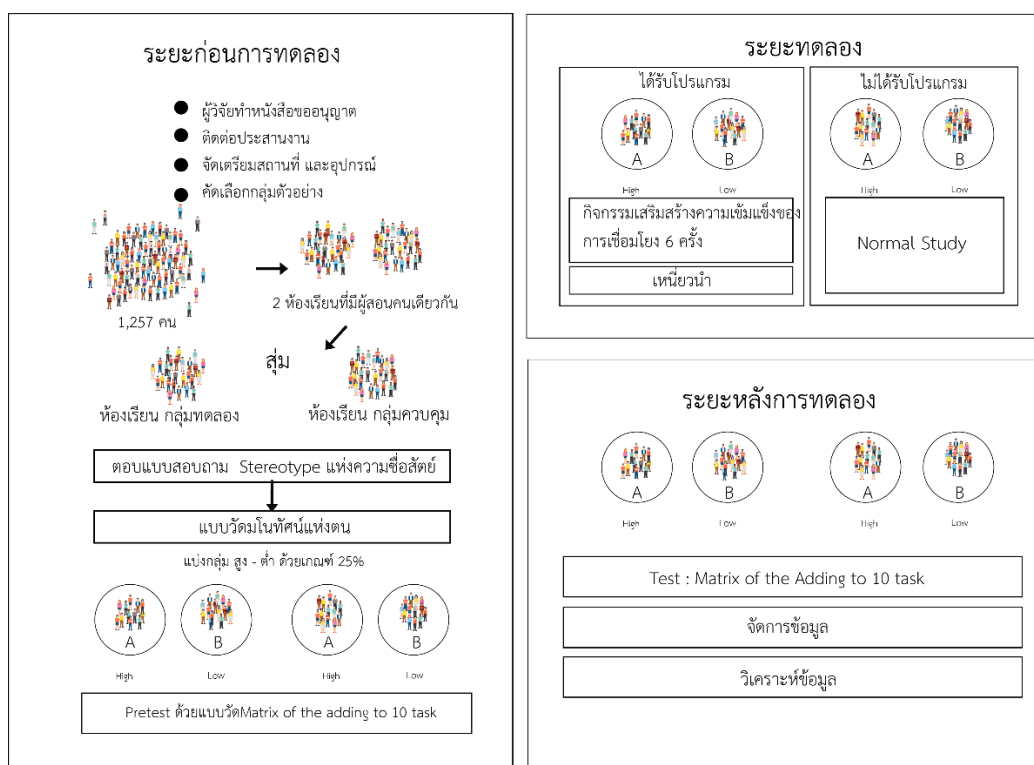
ระยะก่อนการทดลอง

ผู้วิจัยทำหนังสือขออนุญาต
ติดต่อประสานงาน
จัดเตรียมสถานที่ และอุปกรณ์
คัดเลือกกลุ่มตัวอย่าง

1,257 คน

2 ห้องเรียนที่มีผู้สอนคนเดียวกัน

สุ่ม

ห้องเรียน กลุ่มทดลอง

ห้องเรียน กลุ่มควบคุม

ตอบแบบสอบถาม Stereotype แห่งความซื่อสัตย์

แบบวัดมโนทัศน์แห่งตน

แบ่งกลุ่ม สูง - ต่ำ ด้วยเกณฑ์ 25%

A B A B

High Low High Low

Pretest ด้วยแบบวัดMatrix of the adding to 10 task

ระยะทดลอง

ได้รับโปรแกรม

A B

High Low

กิจกรรมเสริมสร้างความเข้มแข็งของการเชื่อมโยง 6 ครั้ง

เหนี่ยวนำ

ไม่ได้รับโปรแกรม

A B

High Low

Normal Study

ระยะหลังการทดลอง

A B A B

High Low High Low

Test : Matrix of the Adding to 10 task

จัดการข้อมูล

วิเคราะห์ข้อมูล